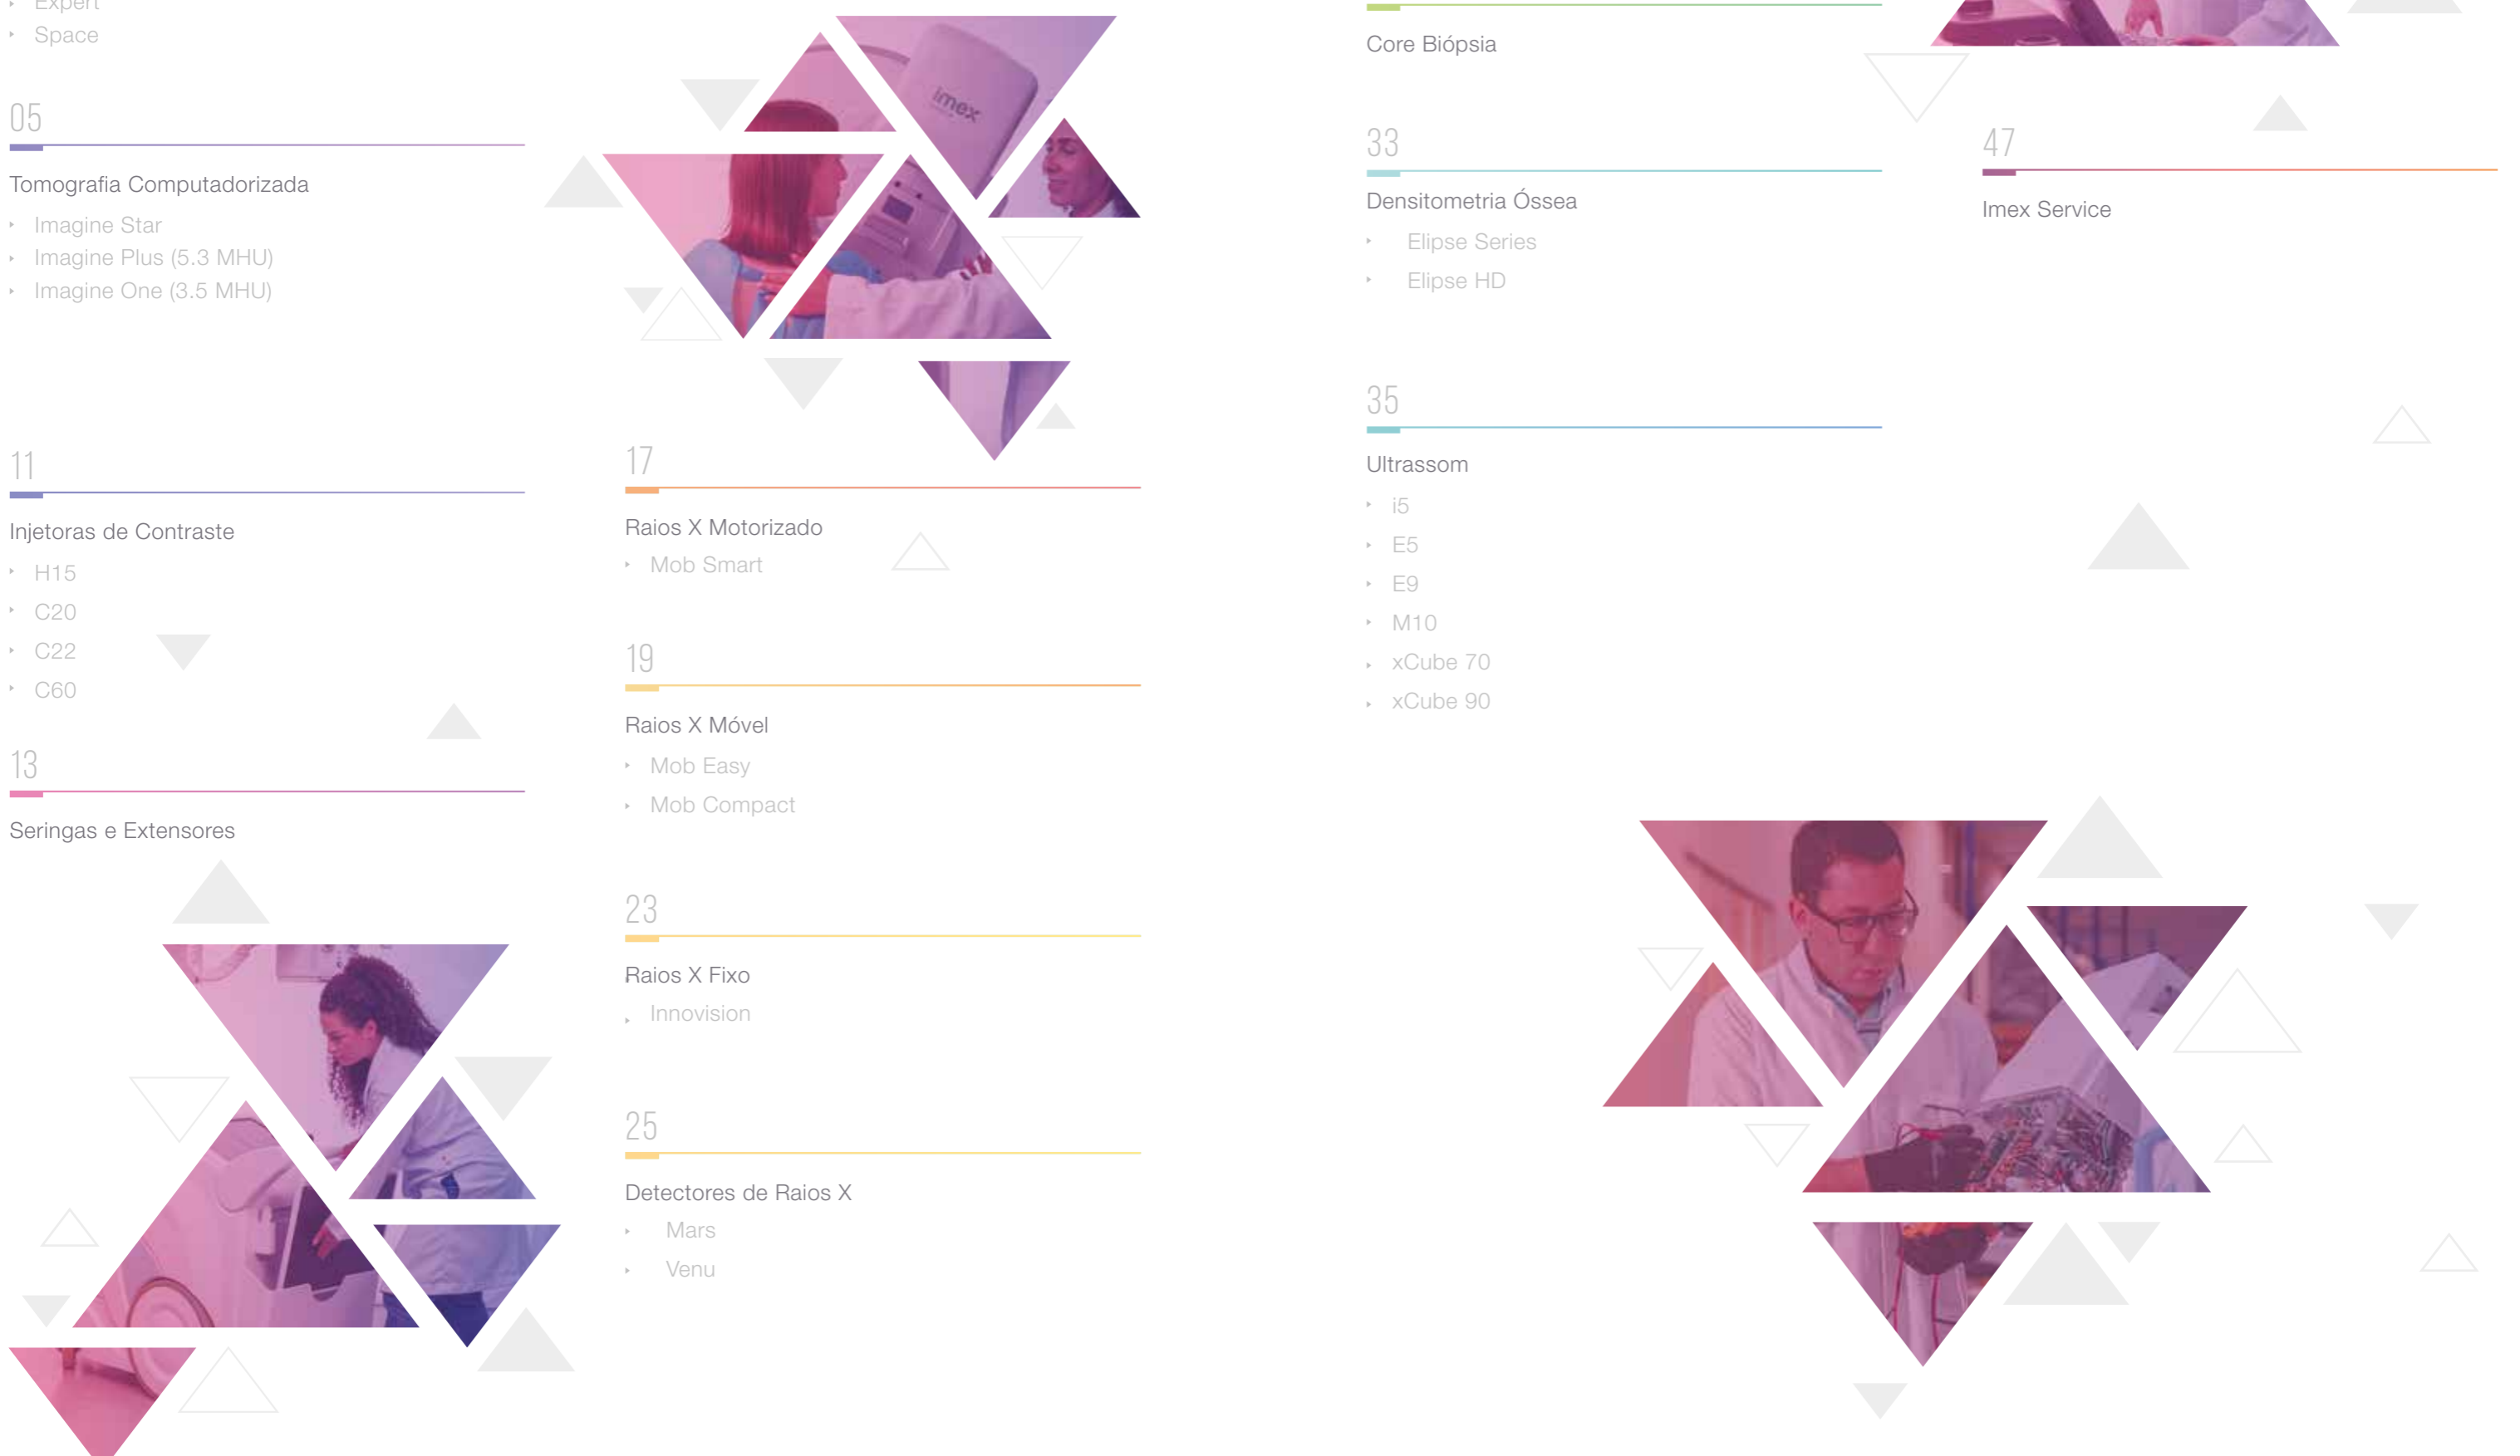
Expert
Space

05
Tomografia Computadorizada
Imagine Star
Imagine Plus (5.3 MHU)
Imagine One (3.5 MHU)

11
Injetoras de Contraste
H15
C20
C22
C60

13
Seringas e Extensores

imex

17
Raios X Motorizado
Mob Smart

19
Raios X Móvel
Mob Easy
Mob Compact

23
Raios X Fixo
Innovision

25
Detectores de Raios X
Mars
Venu

Core Biópsia

33
Densitometria Óssea
Elipse Series
Elipse HD

35
Ultrassom
i5
E5
E9
M10
xCube 70
xCube 90

47
Imex Service